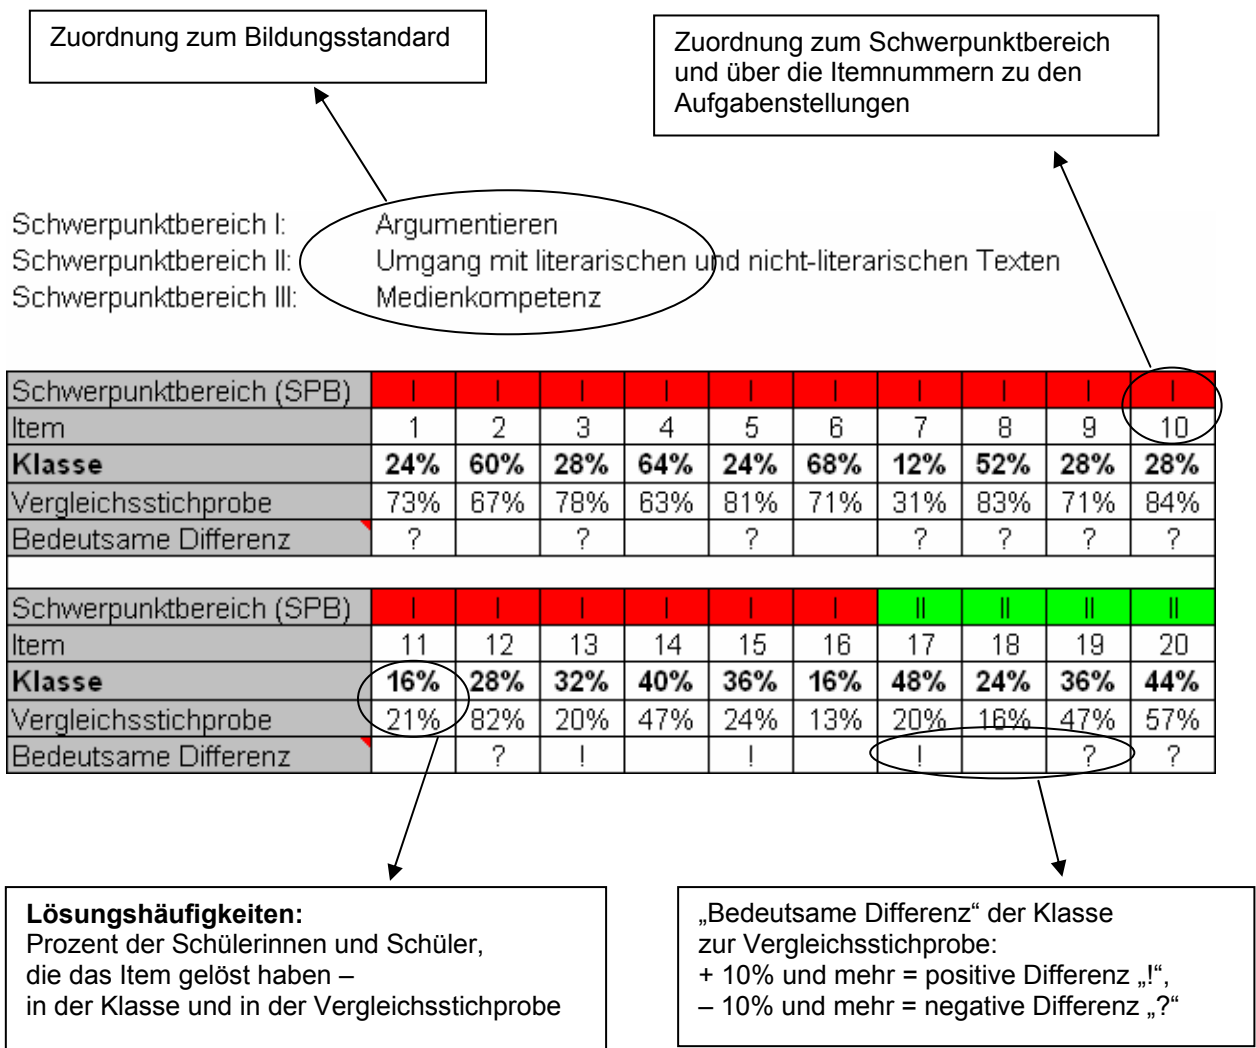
Zuordnung zum Bildungsstandard

Zuordnung zum Schwerpunktbereich und über die Itemnummern zu den Aufgabenstellungen

Schwerpunktbereich I: Argumentieren
Schwerpunktbereich II: Umgang mit literarischen und nicht-literarischen Texten
Schwerpunktbereich III: Medienkompetenz

| Schwerpunktbereich (SPB) | I | I | I | I | I | I | I | I | I | I |
|---|---|---|---|---|---|---|---|---|---|---|
| Item | 1 | 2 | 3 | 4 | 5 | 6 | 7 | 8 | 9 | 10 |
| **Klasse** | **24%** | **60%** | **28%** | **64%** | **24%** | **68%** | **12%** | **52%** | **28%** | **28%** |
| Vergleichsstichprobe | 73% | 67% | 78% | 63% | 81% | 71% | 31% | 83% | 71% | 84% |
| Bedeutsame Differenz | ? | | ? | | ? | | ? | ? | ? | ? |

| Schwerpunktbereich (SPB) | I | I | I | I | I | I | II | II | II | II |
|---|---|---|---|---|---|---|---|---|---|---|
| Item | 11 | 12 | 13 | 14 | 15 | 16 | 17 | 18 | 19 | 20 |
| **Klasse** | **16%** | **28%** | **32%** | **40%** | **36%** | **16%** | **48%** | **24%** | **36%** | **44%** |
| Vergleichsstichprobe | 21% | 82% | 20% | 47% | 24% | 13% | 20% | 16% | 47% | 57% |
| Bedeutsame Differenz | | ? | ! | | ! | | ! | | ? | ? |

**Lösungshäufigkeiten:**
Prozent der Schülerinnen und Schüler, die das Item gelöst haben – in der Klasse und in der Vergleichsstichprobe

„Bedeutsame Differenz“ der Klasse zur Vergleichsstichprobe:
+ 10% und mehr = positive Differenz „!“,
– 10% und mehr = negative Differenz „?“